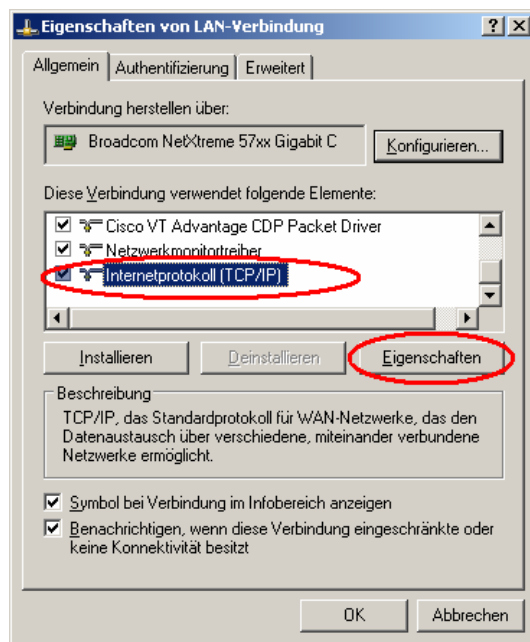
Eigenschaften von LAN-Verbindung

?

X

Allgemein

Authentifizierung

Erweitert

Verbindung herstellen über:

Broadcom NetXtreme 57xx Gigabit C

Konfigurieren...

Diese Verbindung verwendet folgende Elemente:

Cisco VT Advantage CDP Packet Driver

Netzwerkmonitortreiber

Internetprotokoll (TCP/IP)

Installieren

Deinstallieren

Eigenschaften

Beschreibung

TCP/IP, das Standardprotokoll für WAN-Netzwerke, das den Datenaustausch über verschiedene, miteinander verbundene Netzwerke ermöglicht.

Symbol bei Verbindung im Infobereich anzeigen

Benachrichtigen, wenn diese Verbindung eingeschränkte oder keine Konnektivität besitzt

OK

Abbrechen